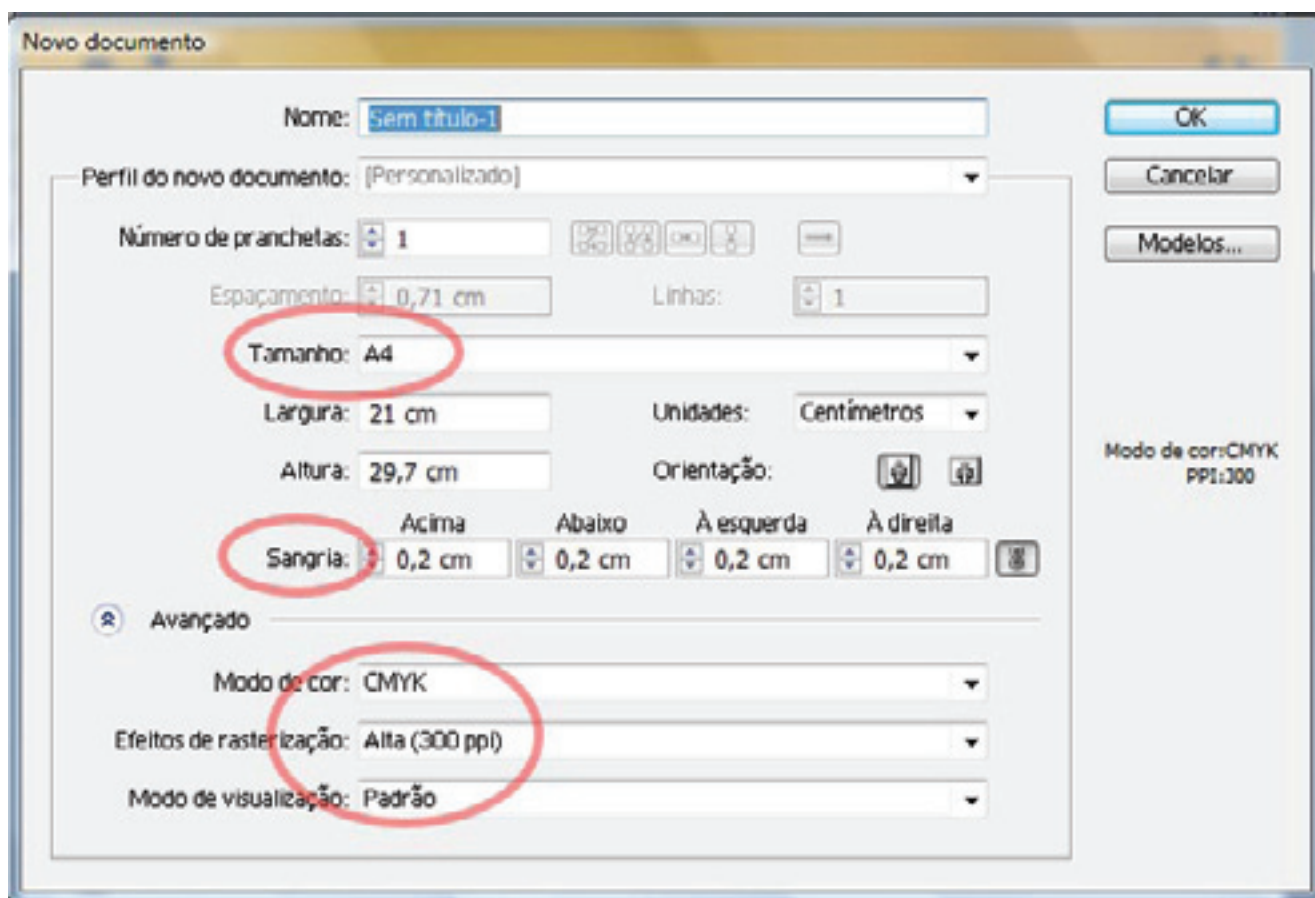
Novo documento

Nome: Sem título-1

OK

Cancelar

Modelos...

Perfil do novo documento: [Personalizado]

Número de pranchetas: 1

Espaçamento: 0,71 cm

Linhas: 1

Tamanho: A4

Largura: 21 cm

Unidades: Centímetros

Altura: 29,7 cm

Orientação:

Modo de cor:CMYK
PPI:300

Acima

Abaixo

À esquerda

À direita

Sangria: 0,2 cm 0,2 cm 0,2 cm 0,2 cm

Avançado

Modo de cor: CMYK

Efeitos de rasterização: Alta (300 ppi)

Modo de visualização: Padrão